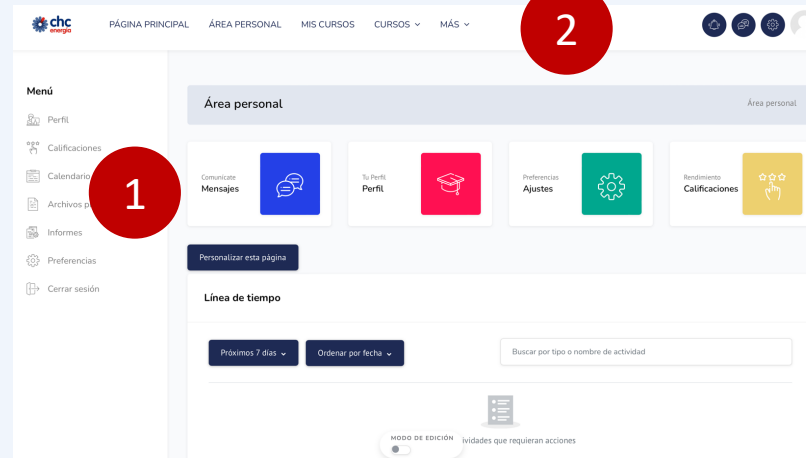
chc energía

PÁGINA PRINCIPAL ÁREA PERSONAL MIS CURSOS CURSOS ⌄ MÁS ⌄

2

Menú

Perfil

Calificaciones

Calendario

Archivos p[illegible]

Informes

Preferencias

Cerrar sesión

1

Área personal

Área personal

Comunicate
Mensajes

Tu Perfil
Perfil

Preferencias
Ajustes

Rendimiento
Calificaciones

Personalizar esta página

Línea de tiempo

Próximos 7 días ⌄

Ordenar por fecha ⌄

Buscar por tipo o nombre de actividad

MODO DE EDICIÓN

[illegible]ividades que requieran acciones